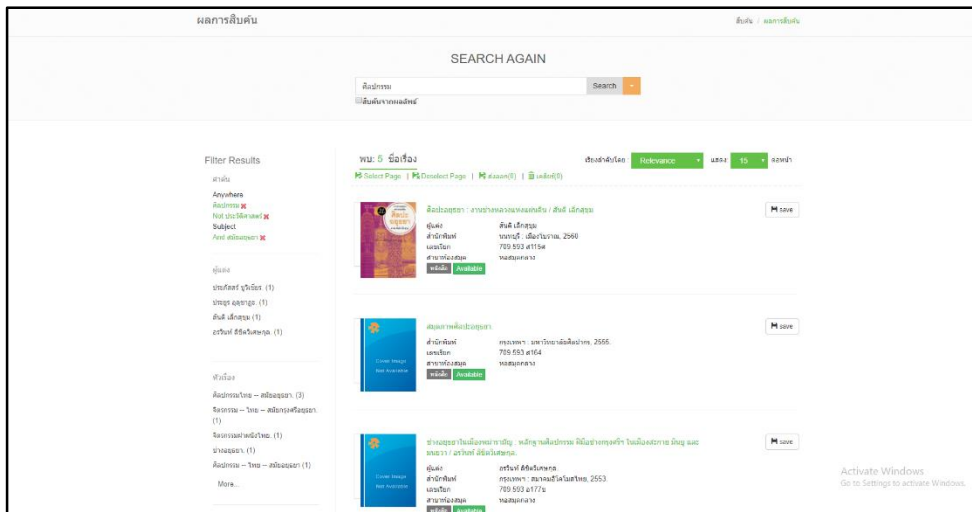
ผลการสืบค้น

สืบค้น / ผลการสืบค้น

SEARCH AGAIN

ศิลปกรรม

Search

สืบค้นจากผลลัพธ์

Filter Results

ค่าค้น

Anywhere
ศิลปกรรม ✖
Not ประวัติศาสตร์ ✖
Subject
And สมัยอยุธยา ✖

ผู้แต่ง

ประภัสสร์ ชูวิเชียร (1)
ประยูร อุลุชาฎะ (1)
สันติ เล็กสุขุม (1)
อรวินท์ ศิริพิพัฒน์ (1)

หัวเรื่อง

ศิลปกรรมไทย -- สมัยอยุธยา (3)
จิตรกรรม -- ไทย -- สมัยกรุงศรีอยุธยา (1)
จิตรกรรมฝาผนังไทย (1)
ช่างอยุธยา (1)
ศิลปกรรม -- ไทย -- สมัยอยุธยา (1)

More...

พบ 5 ชื่อเรื่อง

เรียงลำดับโดย Relevance แสดง 15 ต่อหน้า

Select Page | Deselect Page | ส่งออก(0) | เคลียร์(0)

ศิลปะอยุธยา : งานช่างหลวงแห่งแผ่นดิน / สันติ เล็กสุขุม
ผู้แต่ง สันติ เล็กสุขุม
สำนักพิมพ์ นนทบุรี : เมืองโบราณ, 2560
เลขเรียก 709.593 ส115ศ
สถานที่จัดเก็บ หอสมุดกลาง
หนังสือ Available

save

สมบูรณ์ศิลป์ประยุทธ
สำนักพิมพ์ กรุงเทพฯ : มหาวิทยาลัยศิลปากร, 2555
เลขเรียก 709.593 ส164
สถานที่จัดเก็บ หอสมุดกลาง
หนังสือ Available

Cover Image Not Available

save

ช่างอยุธยาในเมืองหน้าด่าน : หลักฐานศิลปกรรม ฝีมือช่างกรุงเก่า ในเมืองสวรรค พิษณุ และ นครราว / อรวินท์ ศิริพิพัฒน์
ผู้แต่ง อรวินท์ ศิริพิพัฒน์
สำนักพิมพ์ กรุงเทพฯ : สมาคมอดีตโฆษณาไทย, 2553
เลขเรียก 709.593 อ177ช
สถานที่จัดเก็บ หอสมุดกลาง
หนังสือ Available

Cover Image Not Available

save

Activate Windows
Go to Settings to activate Windows.